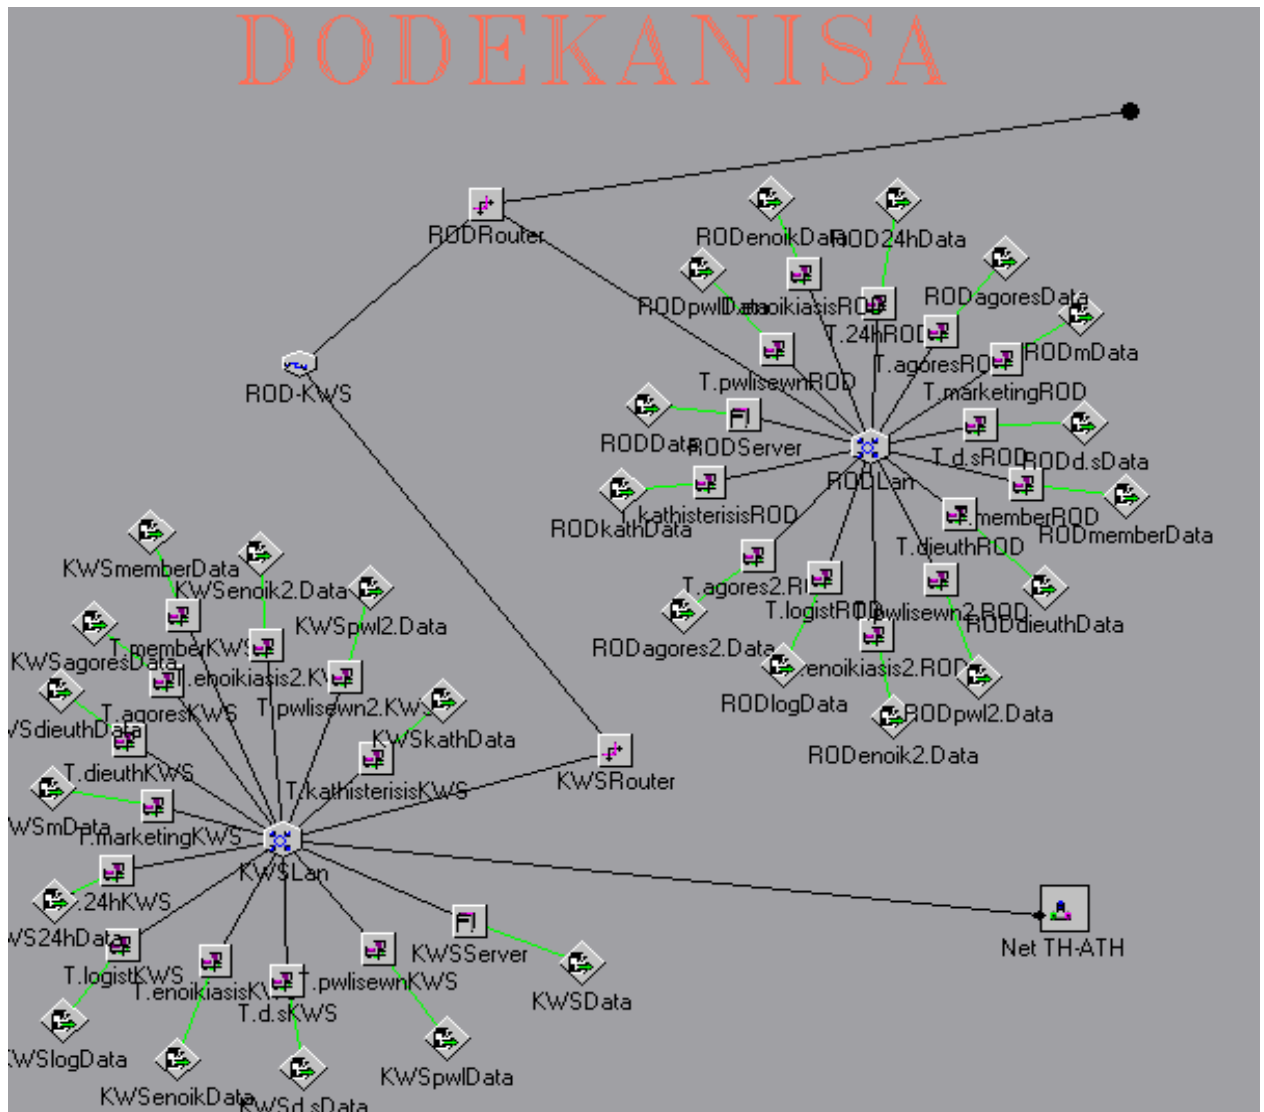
DODEKANISA

RODRouter

RODenoikData

ROD24hData

RODagoresData

RODpwlData

T.enoikiasisROD

T.24hROD

RODmData

T.agoresROD

T.pwlisewnROD

T.marketingROD

ROD-KWS

RODData

RODServer

T.d.sROD

RODd.sData

RODLan

RODkathData

T.kathisterisisROD

T.memberROD

RODmemberData

T.dieuthROD

T.agores2.ROD

T.logistROD

T.pwlisewn2.ROD

RODdieuthData

RODagores2.Data

T.enoikiasis2.ROD

RODlogData

RODpwl2.Data

RODenoik2.Data

KWSmemberData

KWSenoik2.Data

KWSpwl2.Data

T.memberKWS

KWSagoresData

T.enoikiasis2.KWS

T.pwlisewn2.KWS

WSdieuthData

T.agoresKWS

KWSkathData

T.dieuthKWS

T.kathisterisisKWS

KWSRouter

WSmData

T.marketingKWS

KWSLan

T.24hKWS

WS24hData

KWSServer

Net TH-ATH

T.logistKWS

T.enoikiasisKWS

T.pwlisewnKWS

T.d.sKWS

KWSData

KWSlogData

KWSpwlData

KWSenoikData

KWSd.sData